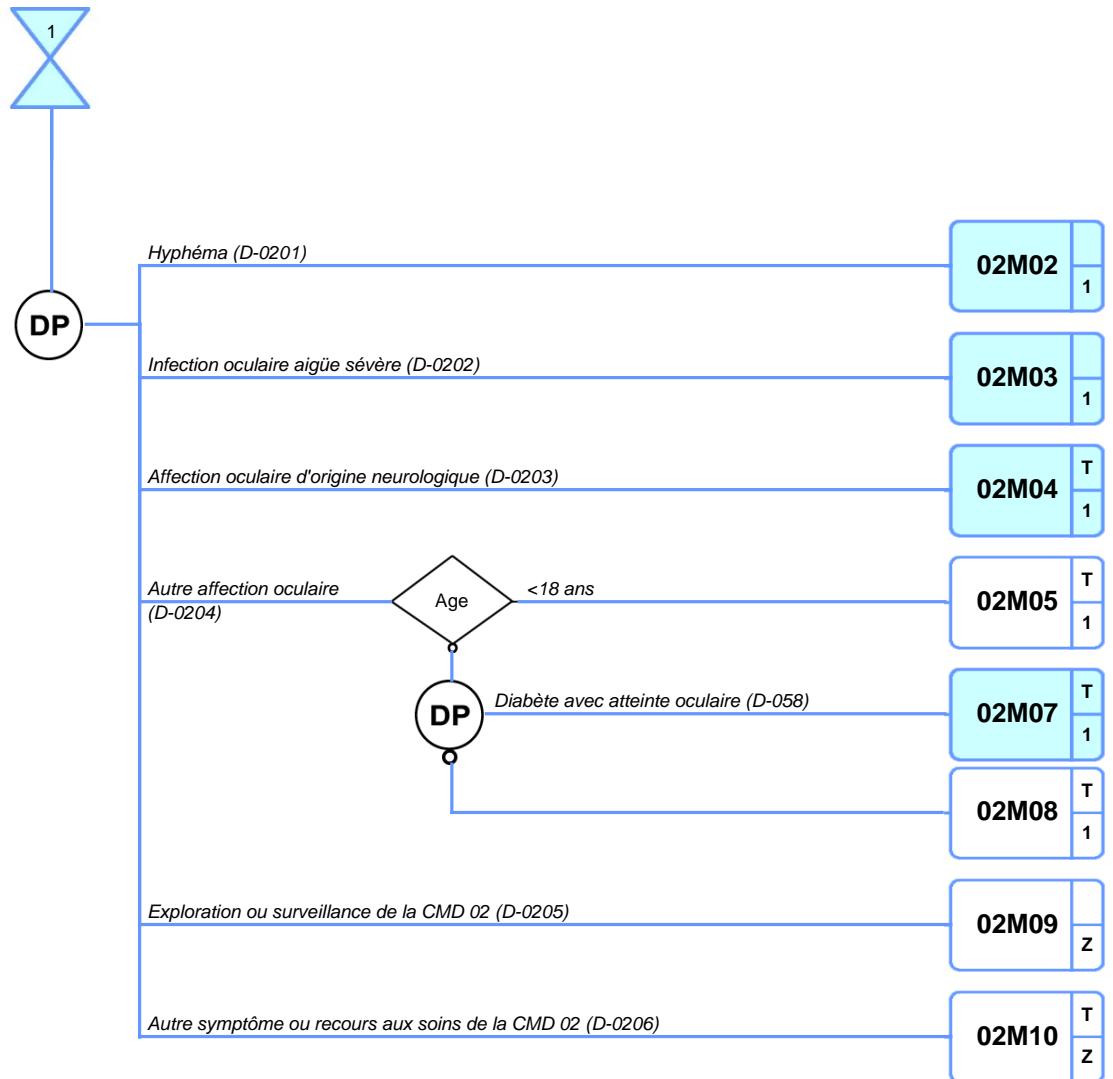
1

DP

Hyphéma (D-0201)

02M02 1

Infection oculaire aigüe sévère (D-0202)

02M03 1

Affection oculaire d'origine neurologique (D-0203)

02M04 T 1

Autre affection oculaire (D-0204)

Age

<18 ans

02M05 T 1

DP

Diabète avec atteinte oculaire (D-058)

02M07 T 1

02M08 T 1

Exploration ou surveillance de la CMD 02 (D-0205)

02M09 Z

Autre symptôme ou recours aux soins de la CMD 02 (D-0206)

02M10 T Z